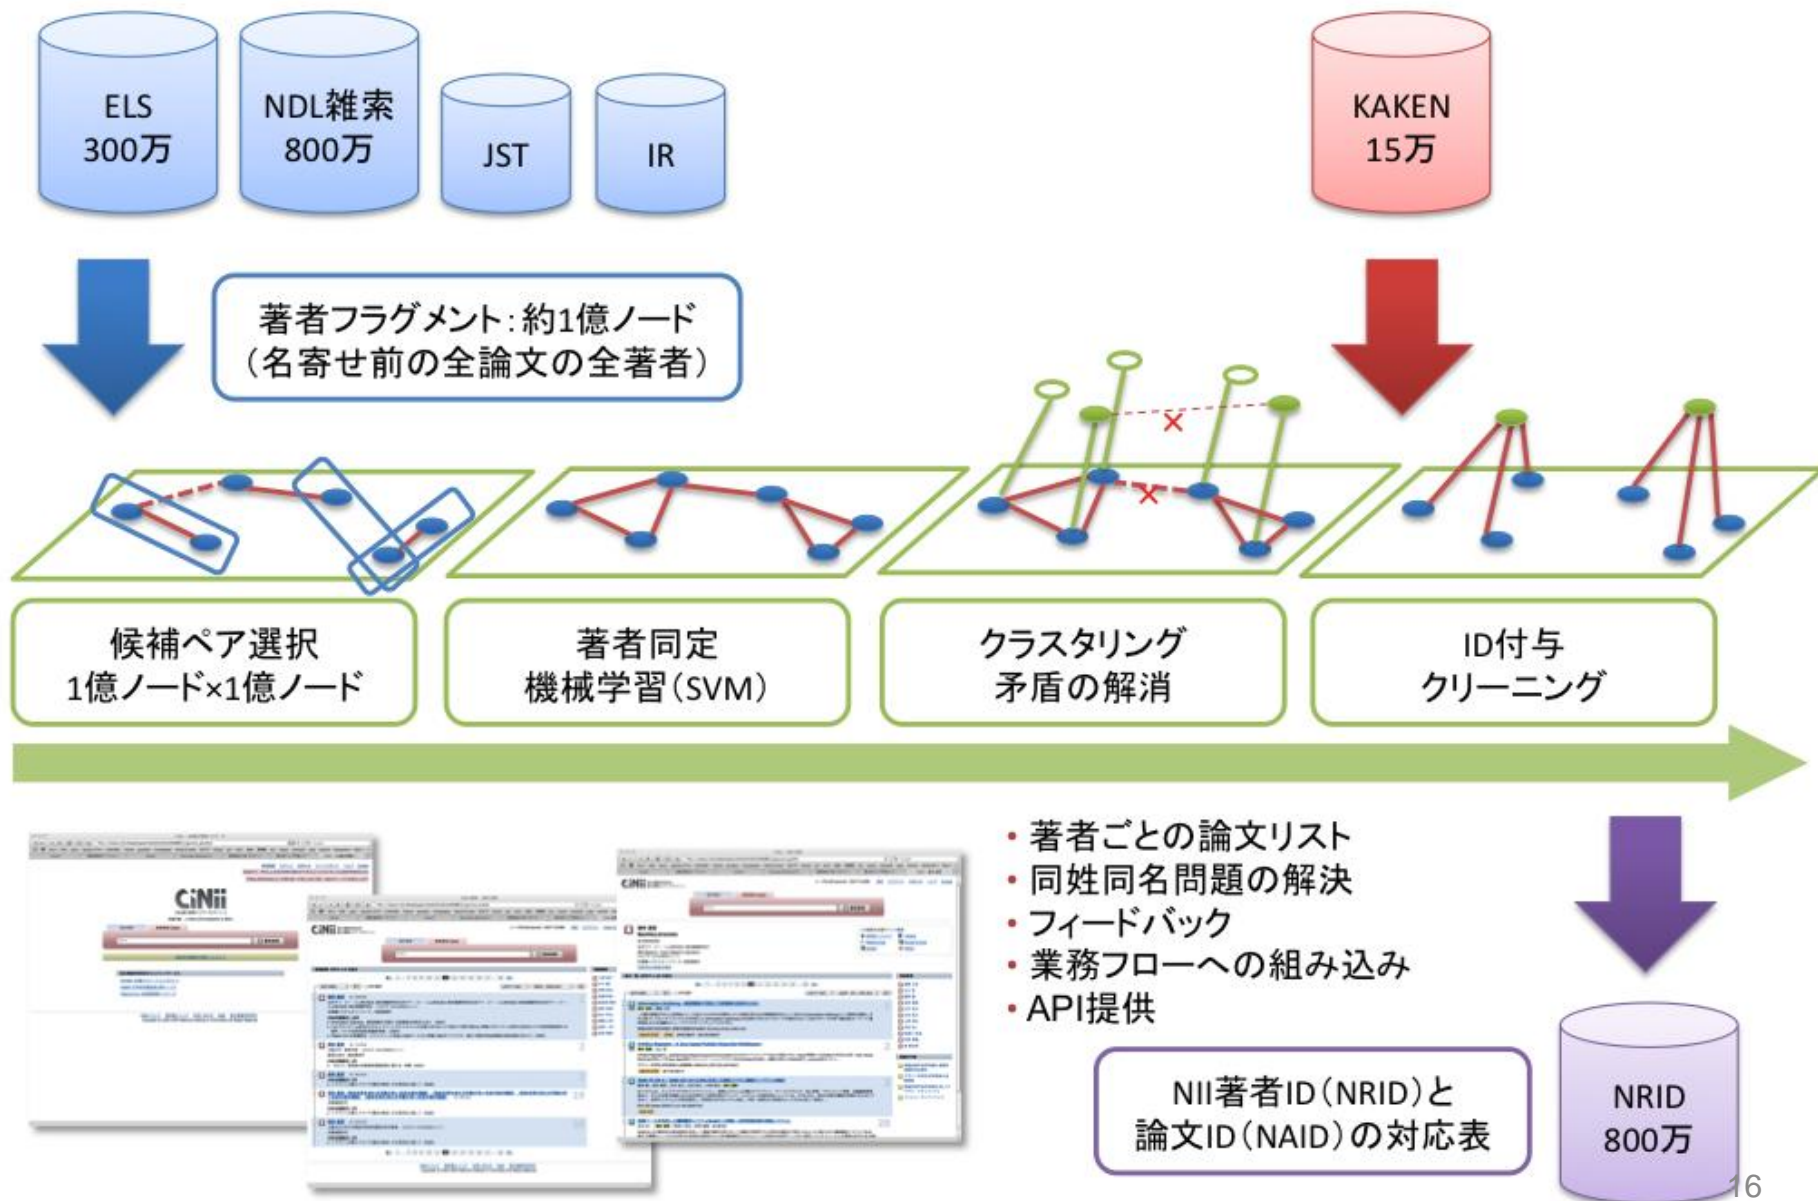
ELS
300万

NDL雑索
800万

JST

IR

KAKEN
15万

著者フラグメント:約1億ノード
(名寄せ前の全論文の全著者)

候補ペア選択
1億ノード×1億ノード

著者同定
機械学習(SVM)

クラスタリング
矛盾の解消

ID付与
クリーニング

CiNii

• 著者ごとの論文リスト
• 同姓同名問題の解決
• フィードバック
• 業務フローへの組み込み
• API提供

NII著者ID(NRID)と
論文ID(NAID)の対応表

NRID
800万

16